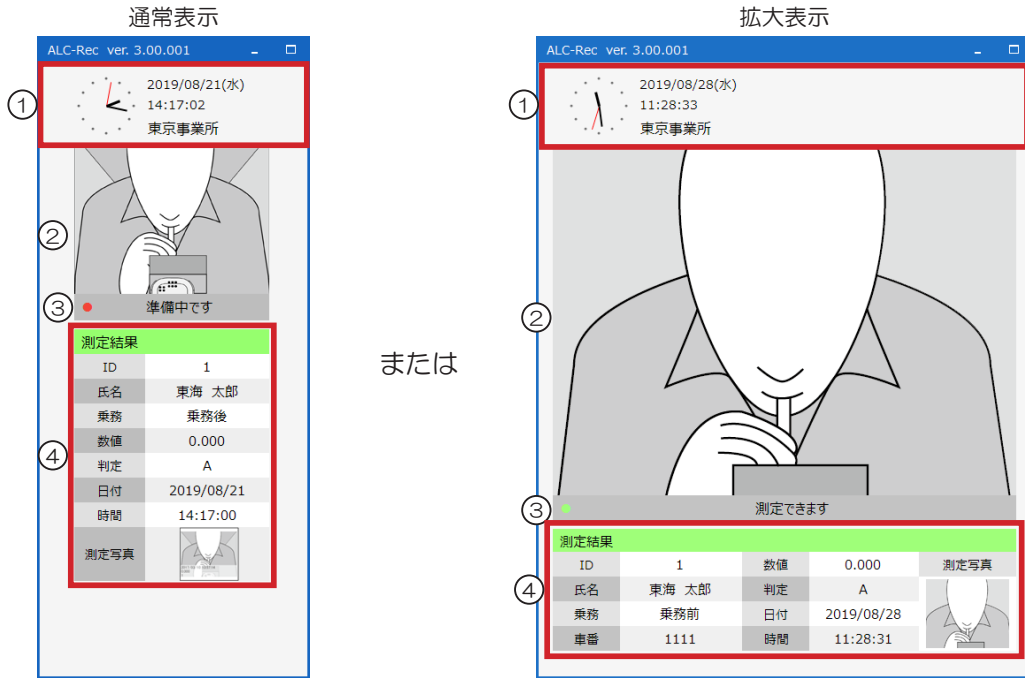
通常表示

ALC-Rec ver. 3.00.001

①
2019/08/21(水)
14:17:02
東京事業所

②

③ 準備中です

④
測定結果

| ID | 1 |
|---|---|
| 氏名 | 東海 太郎 |
| 乗務 | 乗務後 |
| 数値 | 0.000 |
| 判定 | A |
| 日付 | 2019/08/21 |
| 時間 | 14:17:00 |
| 測定写真 | |

または

拡大表示

ALC-Rec ver. 3.00.001

①
2019/08/28(水)
11:28:33
東京事業所

②

③ 測定できます

④
測定結果

| ID | 1 | 数値 | 0.000 | 測定写真 |
|---|---|---|---|---|
| 氏名 | 東海 太郎 | 判定 | A | |
| 乗務 | 乗務前 | 日付 | 2019/08/28 | |
| 車番 | 1111 | 時間 | 11:28:31 | |